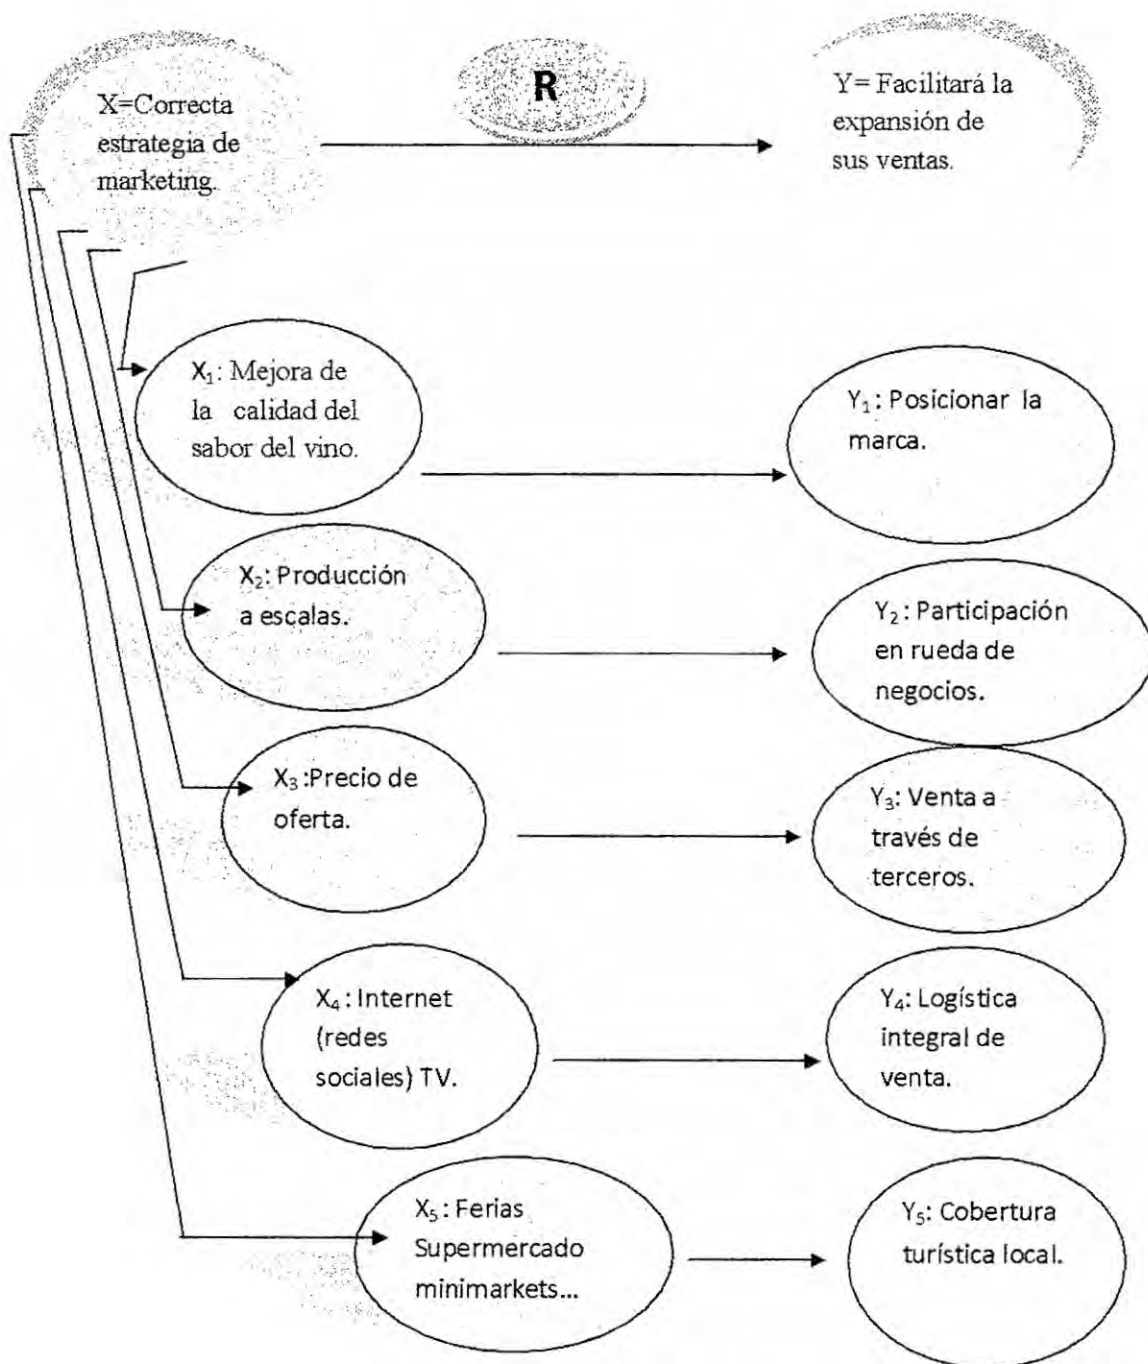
X=Correcta estrategia de marketing.

R

Y= Facilitará la expansión de sus ventas.

$X_1$: Mejora de la calidad del sabor del vino.

$Y_1$: Posicionar la marca.

$X_2$: Producción a escalas.

$Y_2$: Participación en rueda de negocios.

$X_3$ :Precio de oferta.

$Y_3$: Venta a través de terceros.

$X_4$ : Internet (redes sociales) TV.

$Y_4$: Logística integral de venta.

$X_5$ : Ferias Supermercado minimarkets...

$Y_5$: Cobertura turística local.